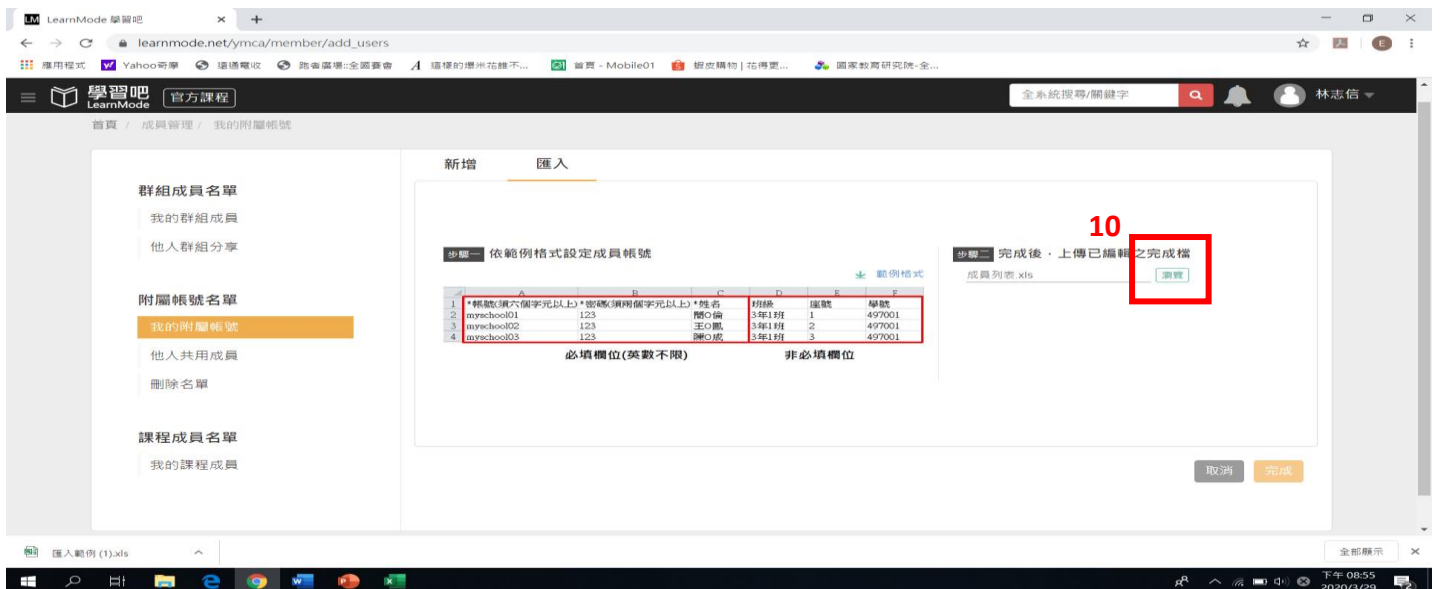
LM LearnMode 學習吧 × +

learnmode.net/ymca/member/add_users

應用程式 Yahoo奇摩 環通電收 跑者廣場::全國賽會 這樣的爆米花雖不... 首頁 - Mobile01 蝦皮購物 | 花得更... 國家教育研究院-全...

學習吧 LearnMode 官方課程 全系統搜尋/關鍵字 林志信

首頁 / 成員管理 / 我的附屬帳號

群組成員名單
我的群組成員
他人群組分享

附屬帳號名單
我的附屬帳號
他人共用成員
刪除名單

課程成員名單
我的課程成員

新增 匯入

步驟一 依範例格式設定成員帳號

範例格式

| | A | B | C | D | E | F |
|---|---|---|---|---|---|---|
| 1 | *帳號(須六個字元以上) | *密碼(須兩個字元以上) | *姓名 | 班級 | 座號 | 學號 |
| 2 | myschool01 | 123 | 簡O倫 | 3年1班 | 1 | 497001 |
| 3 | myschool02 | 123 | 王O凱 | 3年1班 | 2 | 497001 |
| 4 | myschool03 | 123 | 陳O成 | 3年1班 | 3 | 497001 |

必填欄位(英數不限) 非必填欄位

10

步驟二 完成後，上傳已編輯之完成檔

成員列表.xls 瀏覽

取消 完成

匯入範例 (1).xls

全部顯示

下午 08:55
2020/3/29